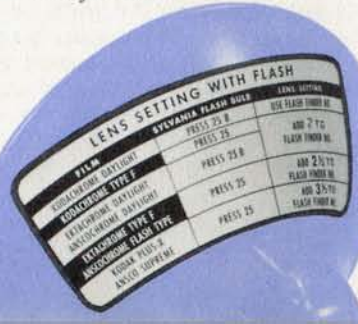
LENS SETTING WITH FLASH

| FILM | SYLVANIA FLASH BULB | LENS SETTING |
|---|---|---|
| KODACHROME DAYLIGHT | PRESS 25 B | USE FLASH FINDER NO. |
| KODACHROME TYPE F | PRESS 25 | ADD 2 TO FLASH FINDER NO. |
| EKTACHROME DAYLIGHT ANSCOCHROME DAYLIGHT | PRESS 25 B | ADD 2½ TO FLASH FINDER NO. |
| EKTACHROME TYPE F ANSCOCHROME FLASH TYPE | PRESS 25 | ADD 3½ TO FLASH FINDER NO. |
| KODAK PLUS-X ANSCO SUPREME | PRESS 25 | |